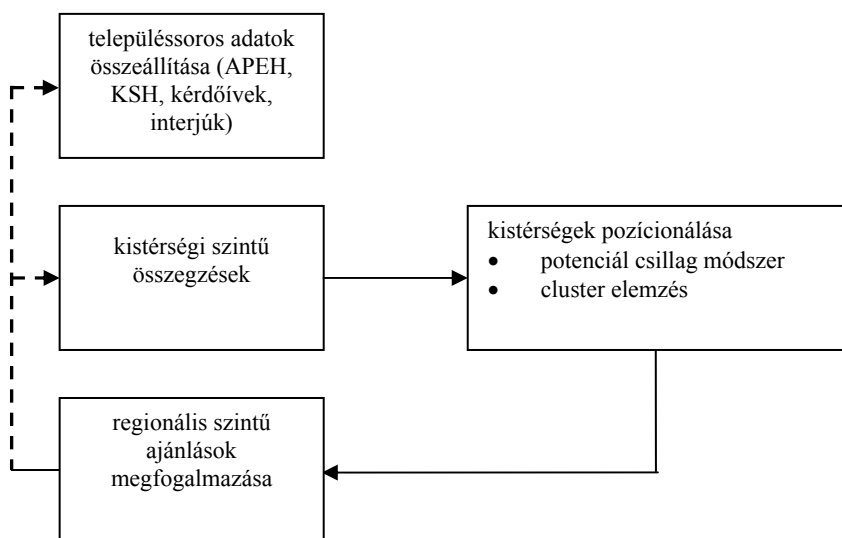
településsoros adatok összeállítása (APEH, KSH, kérdőívek, interjúk)

kistérségi szintű összegzések

kistérségek pozícionálása
- potenciál csillag módszer
- cluster elemzés

regionális szintű ajánlások megfogalmazása